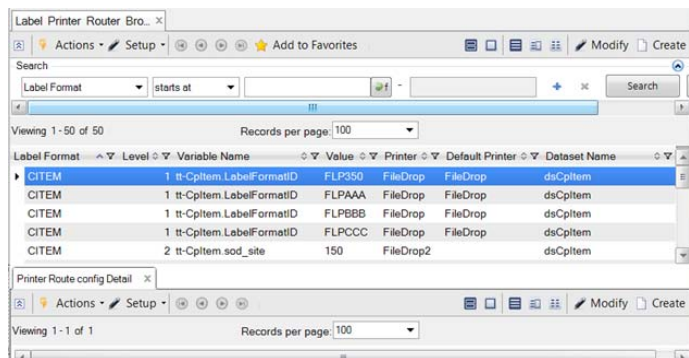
Label Printer Router Bro... ×

Actions · Setup · Add to Favorites Modify Create

Search

Label Format starts at Search

Viewing 1 - 50 of 50 Records per page: 100

| Label Format | Level | Variable Name | Value | Printer | Default Printer | Dataset Name |
|---|---|---|---|---|---|---|
| CITEM | 1 | tt-CpItem.LabelFormatID | FLP350 | FileDrop | FileDrop | dsCpItem |
| CITEM | 1 | tt-CpItem.LabelFormatID | FLPAAA | FileDrop | FileDrop | dsCpItem |
| CITEM | 1 | tt-CpItem.LabelFormatID | FLPBBB | FileDrop | FileDrop | dsCpItem |
| CITEM | 1 | tt-CpItem.LabelFormatID | FLPCCC | FileDrop | FileDrop | dsCpItem |
| CITEM | 2 | tt-CpItem.sod_site | 150 | FileDrop2 | | dsCpItem |

Printer Route config Detail ×

Actions · Setup · Modify Create

Viewing 1 - 1 of 1 Records per page: 100